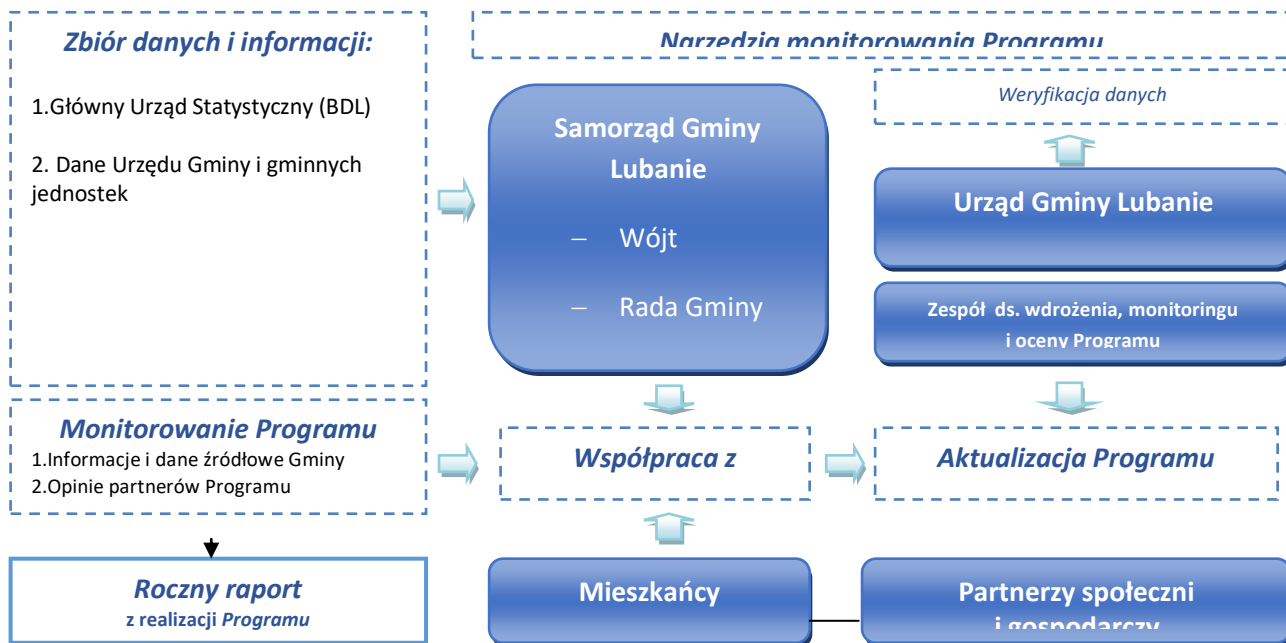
Zbiór danych i informacji:

1.Główny Urząd Statystyczny (BDL)

2. Dane Urzędu Gminy i gminnych jednostek

Narzędzia monitorowania Programu

Weryfikacja danych

Samorząd Gminy Lubanie

– Wójt

– Rada Gminy

Urząd Gminy Lubanie

Zespół ds. wdrożenia, monitoringu i oceny Programu

Monitorowanie Programu
1.Informacje i dane źródłowe Gminy
2.Opinie partnerów Programu

Współpraca z

Aktualizacja Programu

Roczny raport
z realizacji Programu

Mieszkańcy

Partnerzy społeczni i gospodarczy